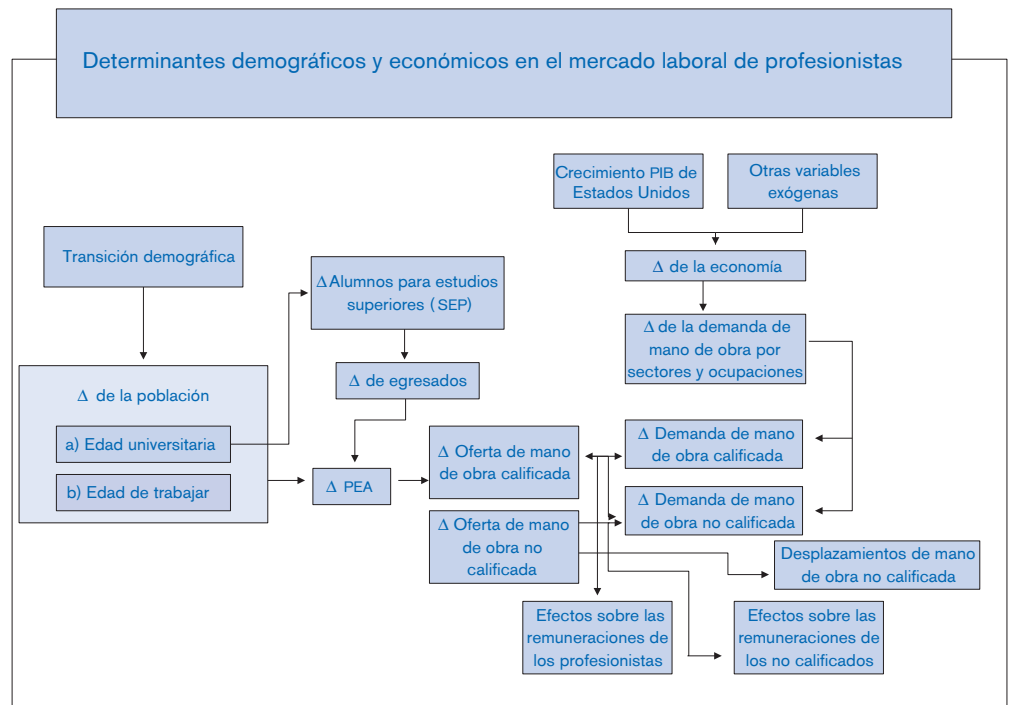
Determinantes demográficos y económicos en el mercado laboral de profesionistas

Crecimiento PIB de Estados Unidos

Otras variables exógenas

$\Delta$ de la economía

Transición demográfica

$\Delta$ Alumnos para estudios superiores (SEP)

$\Delta$ de la demanda de mano de obra por sectores y ocupaciones

$\Delta$ de la población

$\Delta$ de egresados

a) Edad universitaria

b) Edad de trabajar

$\Delta$ PEA

$\Delta$ Oferta de mano de obra calificada

$\Delta$ Demanda de mano de obra calificada

$\Delta$ Demanda de mano de obra no calificada

$\Delta$ Oferta de mano de obra no calificada

Desplazamientos de mano de obra no calificada

Efectos sobre las remuneraciones de los profesionistas

Efectos sobre las remuneraciones de los no calificados